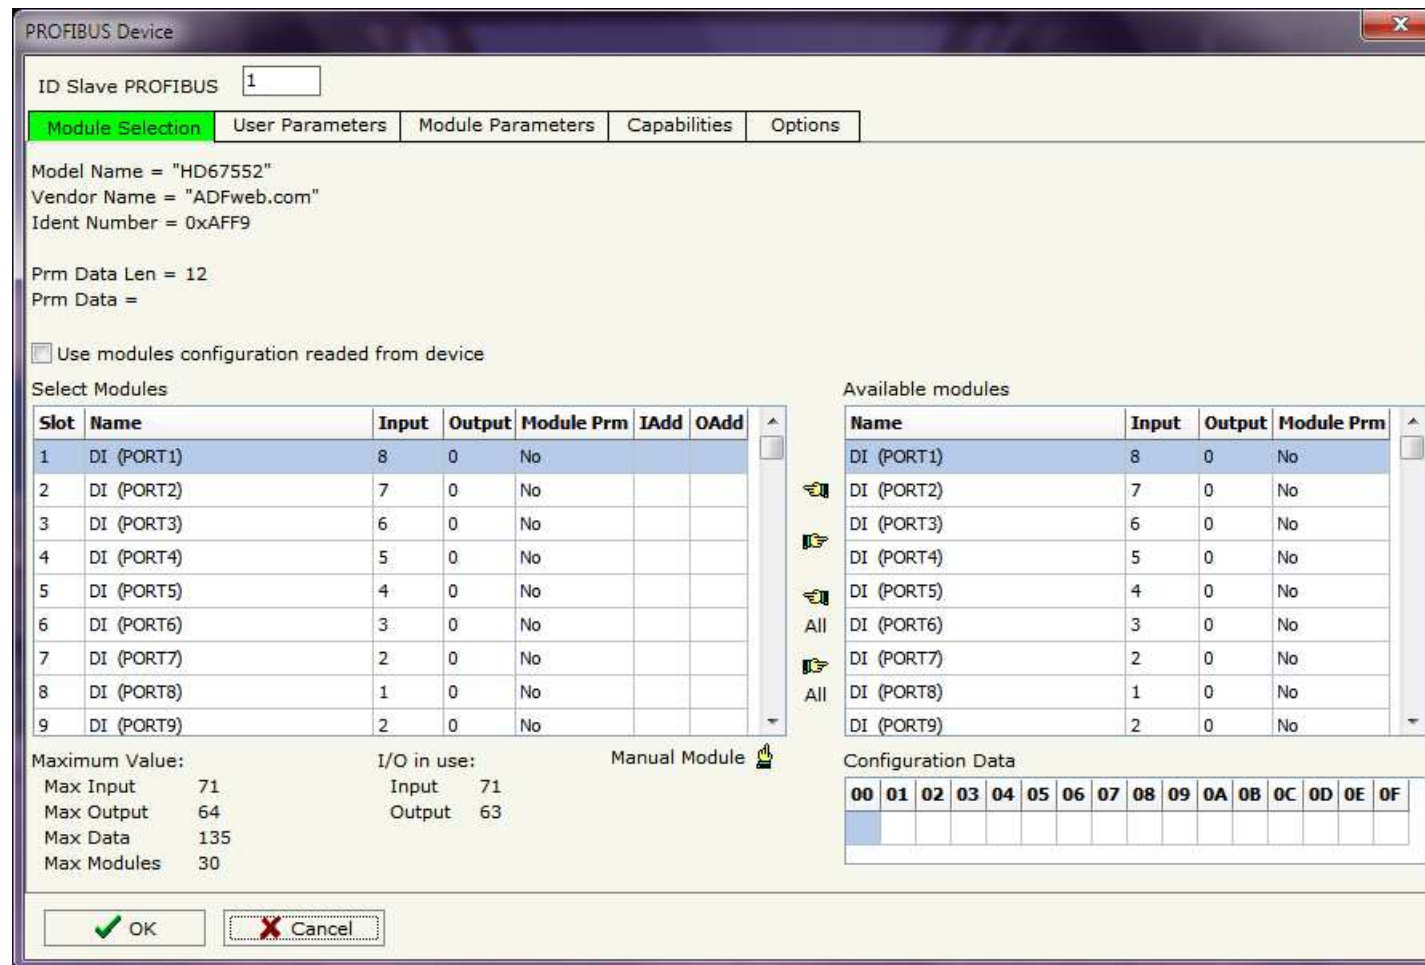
PROFIBUS Device

ID Slave PROFIBUS 1

Module Selection | User Parameters | Module Parameters | Capabilities | Options

Model Name = "HD67552"
Vendor Name = "ADFweb.com"
Ident Number = 0xAFF9

Prm Data Len = 12
Prm Data =

Use modules configuration readed from device

Select Modules

| Slot | Name | Input | Output | Module Prm | IAdd | OAdd |
|---|---|---|---|---|---|---|
| 1 | DI (PORT1) | 8 | 0 | No | | |
| 2 | DI (PORT2) | 7 | 0 | No | | |
| 3 | DI (PORT3) | 6 | 0 | No | | |
| 4 | DI (PORT4) | 5 | 0 | No | | |
| 5 | DI (PORT5) | 4 | 0 | No | | |
| 6 | DI (PORT6) | 3 | 0 | No | | |
| 7 | DI (PORT7) | 2 | 0 | No | | |
| 8 | DI (PORT8) | 1 | 0 | No | | |
| 9 | DI (PORT9) | 2 | 0 | No | | |

All
All

Available modules

| Name | Input | Output | Module Prm |
|---|---|---|---|
| DI (PORT1) | 8 | 0 | No |
| DI (PORT2) | 7 | 0 | No |
| DI (PORT3) | 6 | 0 | No |
| DI (PORT4) | 5 | 0 | No |
| DI (PORT5) | 4 | 0 | No |
| DI (PORT6) | 3 | 0 | No |
| DI (PORT7) | 2 | 0 | No |
| DI (PORT8) | 1 | 0 | No |
| DI (PORT9) | 2 | 0 | No |

Maximum Value:
Max Input 71
Max Output 64
Max Data 135
Max Modules 30

I/O in use:
Input 71
Output 63

Manual Module

Configuration Data

| 00 | 01 | 02 | 03 | 04 | 05 | 06 | 07 | 08 | 09 | 0A | 0B | 0C | 0D | 0E | 0F |
|---|---|---|---|---|---|---|---|---|---|---|---|---|---|---|---|
| | | | | | | | | | | | | | | | |

OK
Cancel